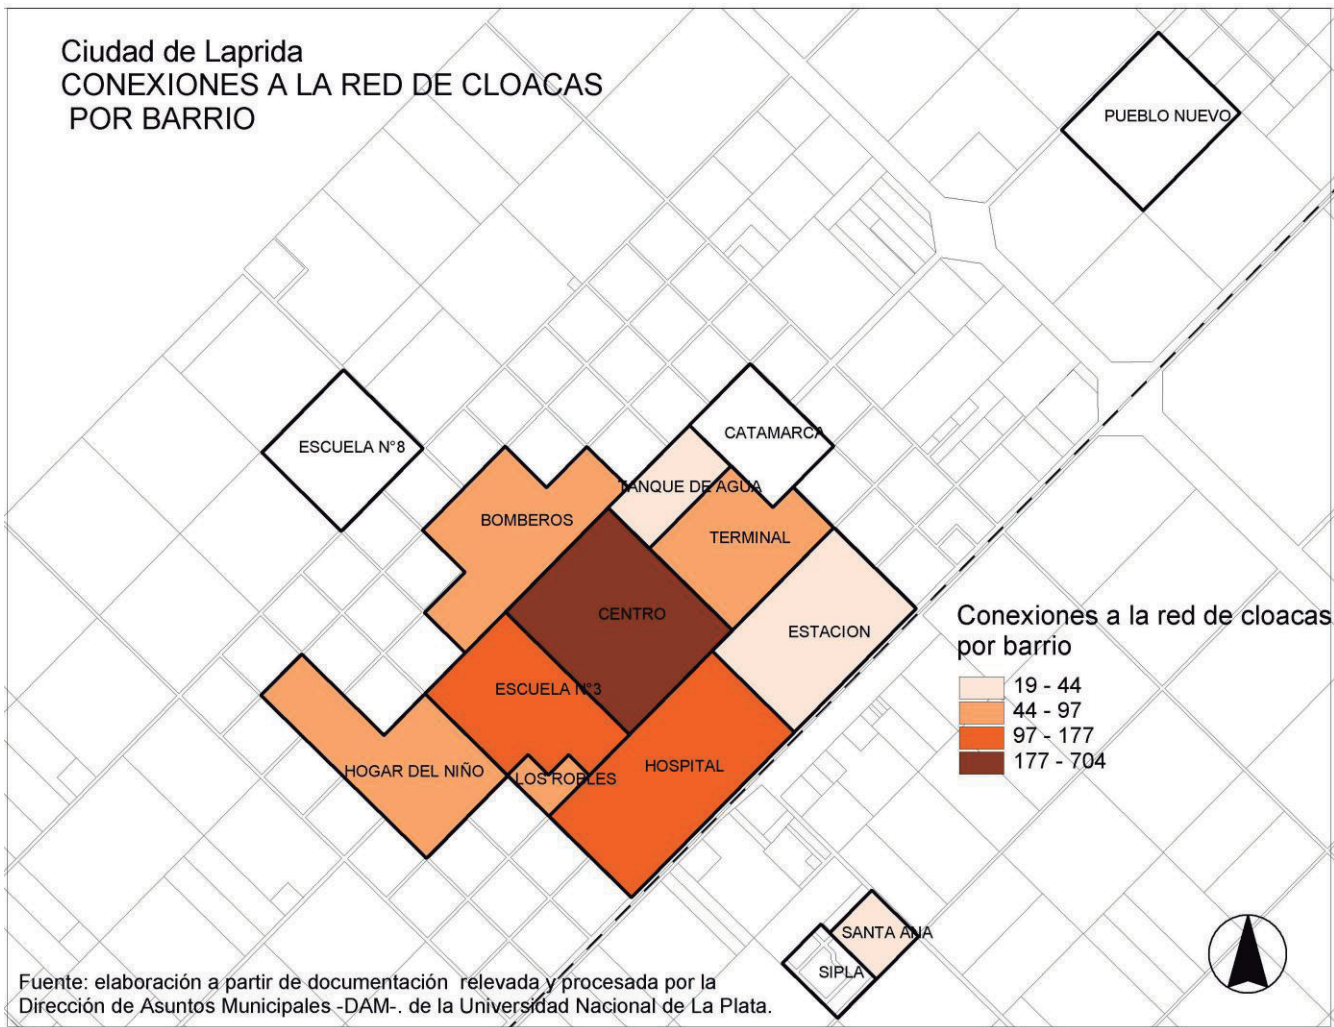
Ciudad de Laprida
CONEXIONES A LA RED DE CLOACAS
POR BARRIO

PUEBLO NUEVO

ESCUELA N°8

CATAMARCA

TANQUE DE AGUA

BOMBEROS

TERMINAL

CENTRO

ESTACION

ESCUELA N°3

HOGAR DEL NIÑO

LOS ROBLES

HOSPITAL

SANTA ANA

SIPLA

Conexiones a la red de cloacas por barrio
19 - 44
44 - 97
97 - 177
177 - 704

Fuente: elaboración a partir de documentación relevada y procesada por la Dirección de Asuntos Municipales -DAM-. de la Universidad Nacional de La Plata.